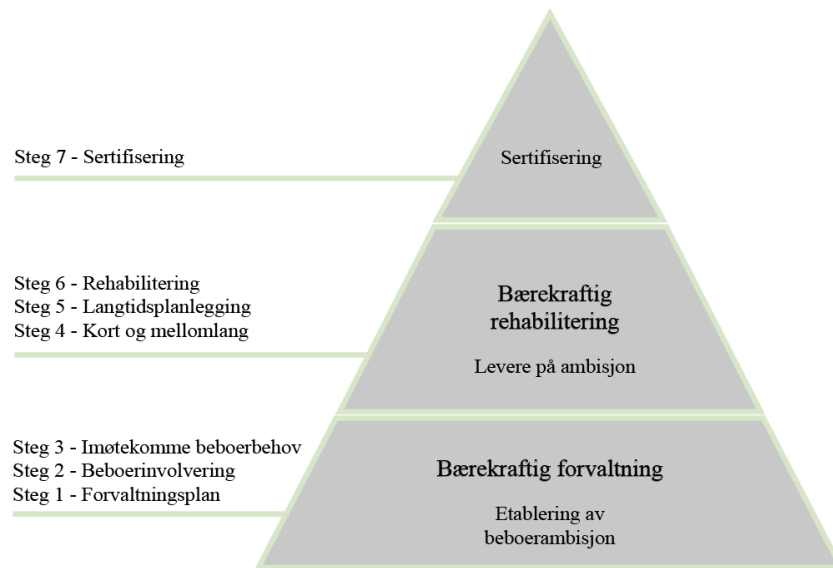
Steg 7 - Sertifisering

Sertifisering

Steg 6 - Rehabilitering
Steg 5 - Langtidsplanlegging
Steg 4 - Kort og mellomlang

Bærekraftig rehabilitering

Levere på ambisjon

Steg 3 - Imøtekomme beboerbehov
Steg 2 - Beboerinvolvering
Steg 1 - Forvaltningsplan

Bærekraftig forvaltning

Etablering av beboerambisjon